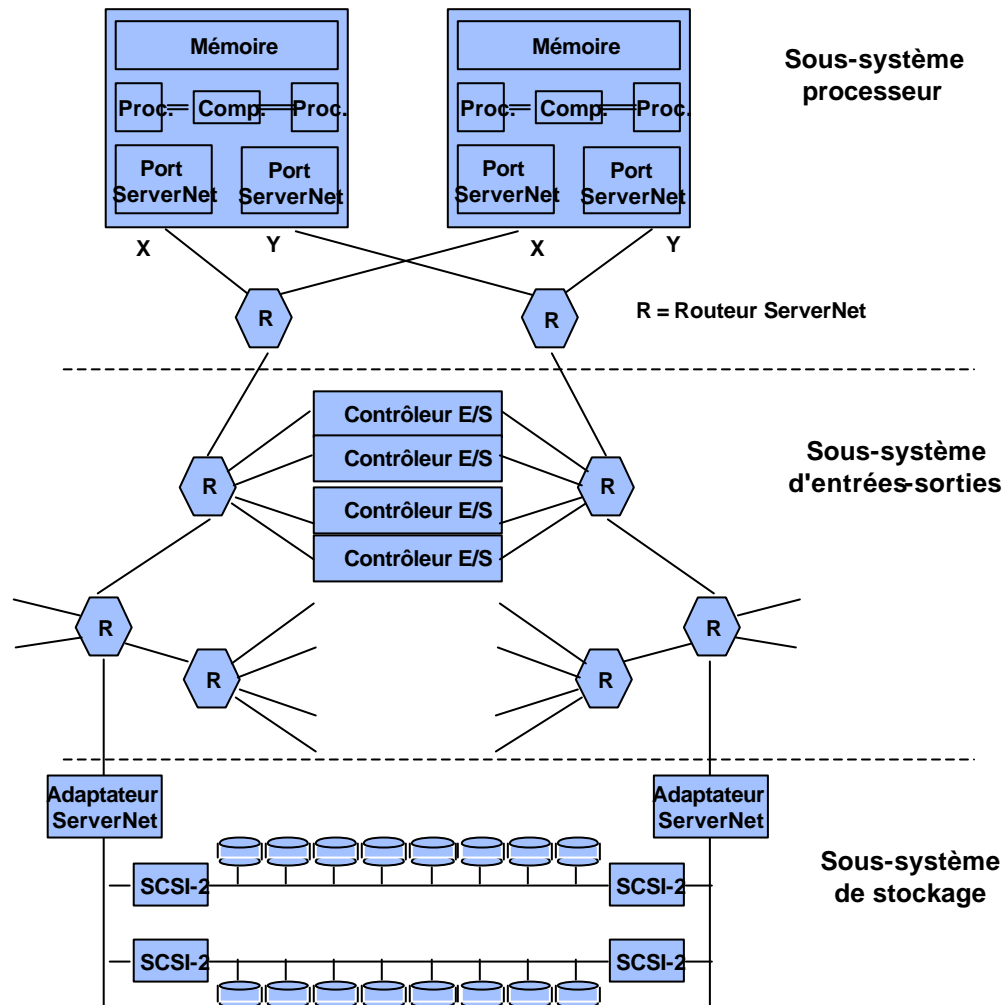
Mémoire

Proc. Comp. Proc.

Port ServerNet

Port ServerNet

Mémoire

Proc. Comp. Proc.

Port ServerNet

Port ServerNet

Sous-système processeur

X Y X Y

R R

R = Routeur ServerNet

Contrôleur E/S

Contrôleur E/S

Contrôleur E/S

Contrôleur E/S

R R

Sous-système d'entrées-sorties

R R R R

Adaptateur ServerNet

Adaptateur ServerNet

SCSI-2 SCSI-2

SCSI-2 SCSI-2

Sous-système de stockage